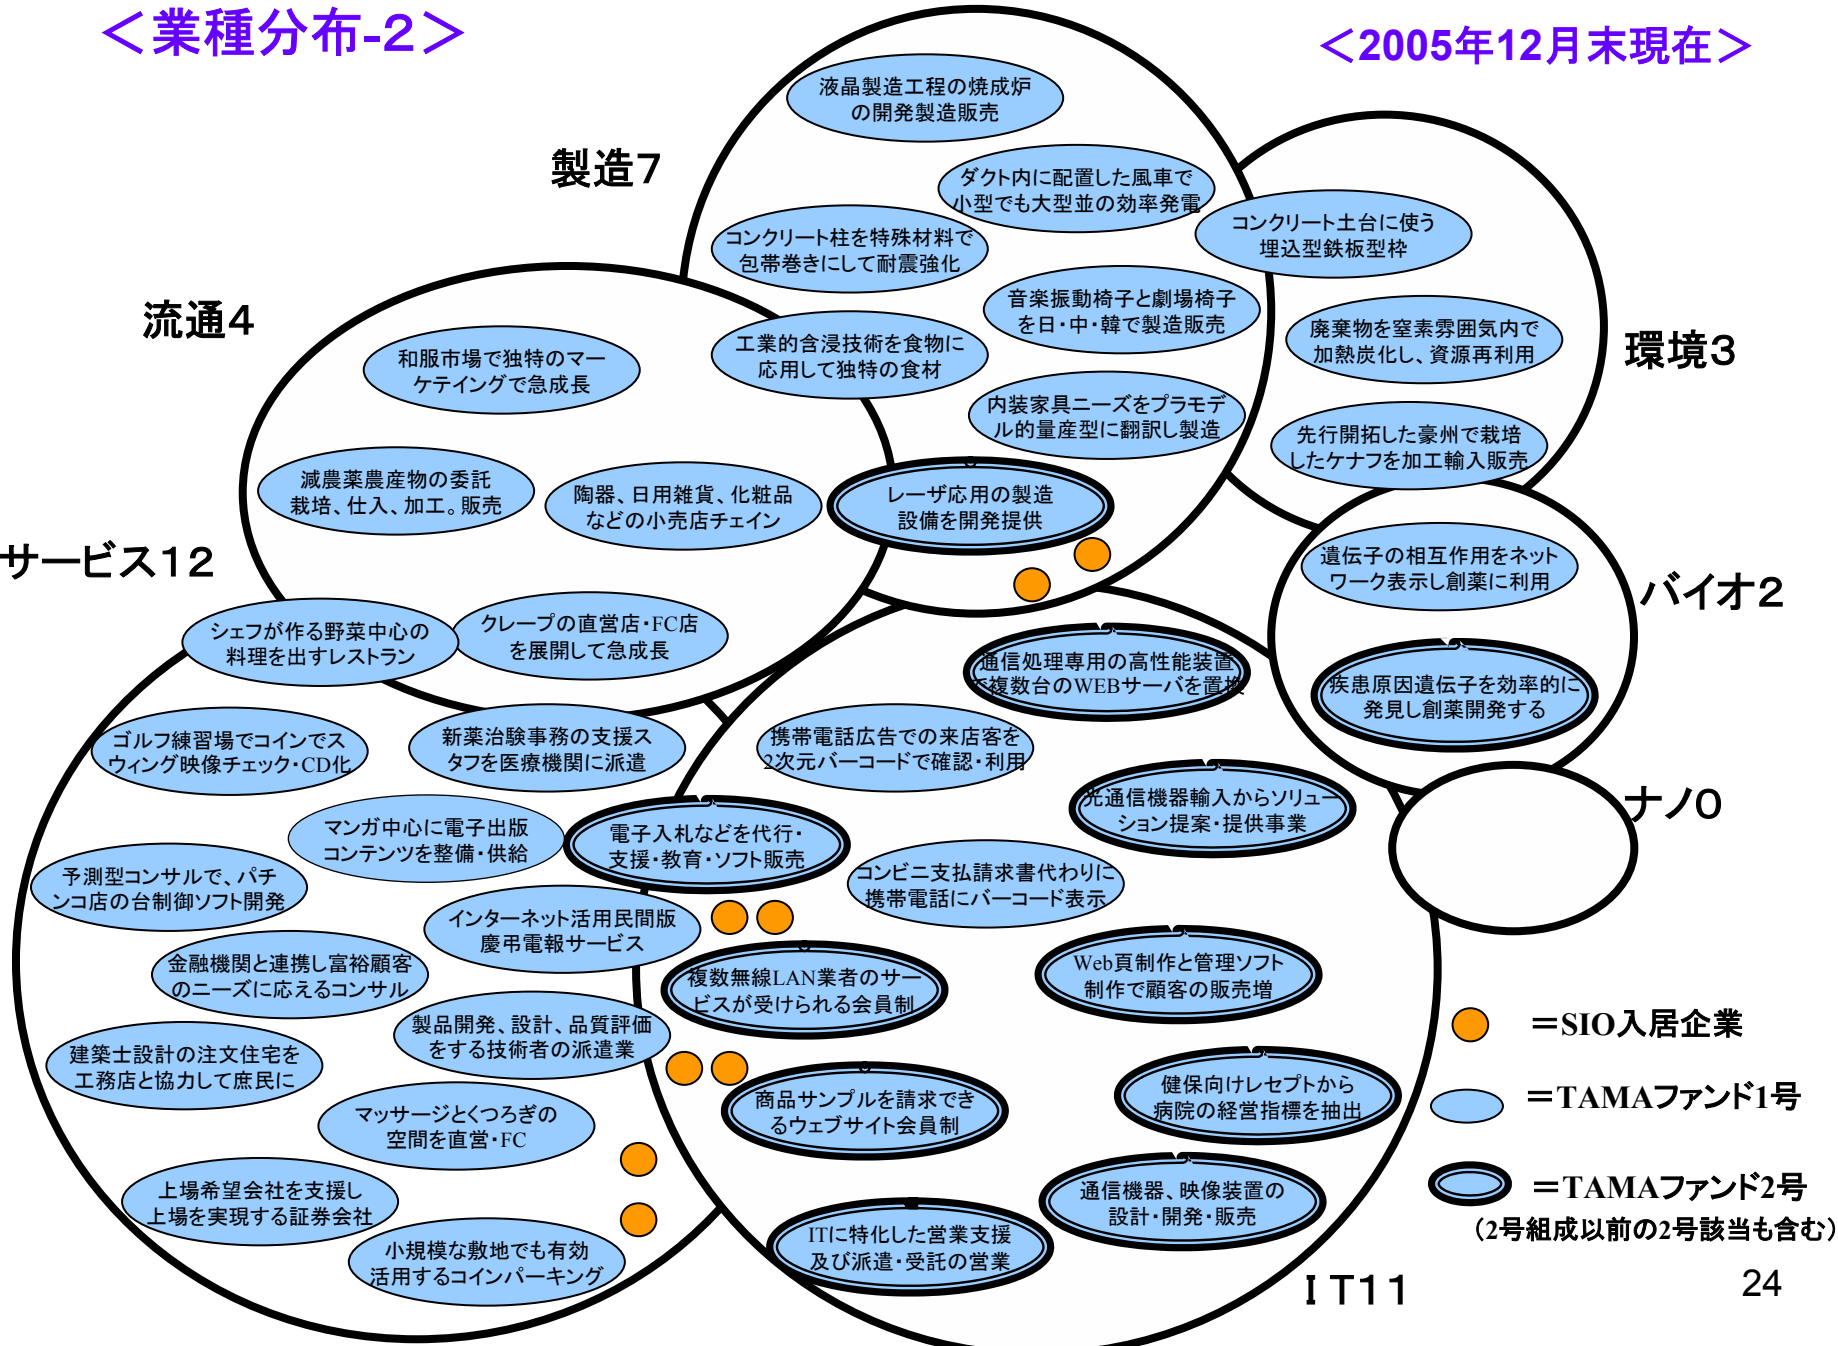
＜業種分布-2＞

＜2005年12月末現在＞

製造7

液晶製造工程の焼成炉の開発製造販売

ダクト内に配置した風車で小型でも大型並の効率発電

コンクリート柱を特殊材料で包帯巻きにして耐震強化

音楽振動椅子と劇場椅子を日・中・韓で製造販売

工業的含浸技術を食物に応用して独特の食材

内装家具ニーズをプラモデル的量産型に翻訳し製造

レーザ応用の製造設備を開発提供

環境3

コンクリート土台に使う埋込型鉄板型枠

廃棄物を窒素雰囲気内で加熱炭化し、資源再利用

先行開拓した豪州で栽培したケナフを加工輸入販売

流通4

和服市場で独特のマーケテイングで急成長

減農薬農産物の委託栽培、仕入、加工。販売

陶器、日用雑貨、化粧品などの小売店チェイン

クレープの直営店・FC店を展開して急成長

サービス12

シェフが作る野菜中心の料理を出すレストラン

ゴルフ練習場でコインでスウィング映像チェック・CD化

新薬治験事務の支援スタッフを医療機関に派遣

マンガ中心に電子出版コンテンツを整備・供給

予測型コンサルで、パチンコ店の台制御ソフト開発

金融機関と連携し富裕顧客のニーズに応えるコンサル

建築士設計の注文住宅を工務店と協力して庶民に

マッサージとくつろぎの空間を直営・FC

上場希望会社を支援し上場を実現する証券会社

小規模な敷地でも有効活用するコインパーキング

バイオ2

遺伝子の相互作用をネットワーク表示し創薬に利用

疾患原因遺伝子を効率的に発見し創薬開発する

ナノ0

通信処理専用の高性能装置で複数台のWEBサーバを置換

携帯電話広告での来店客を2次元バーコードで確認・利用

先通信機器輸入からソリューション提案・提供事業

電子入札などを代行・支援・教育・ソフト販売

コンビニ支払請求書代わりに携帯電話にバーコード表示

インターネット活用民間版慶弔電報サービス

複数無線LAN業者のサービスが受けられる会員制

Web頁制作と管理ソフト制作で顧客の販売増

製品開発、設計、品質評価をする技術者の派遣業

商品サンプルを請求できるウェブサイト会員制

健保向けレセプトから病院の経営指標を抽出

通信機器、映像装置の設計・開発・販売

ITに特化した営業支援及び派遣・受託の営業

IT11

＝SIO入居企業

＝TAMAファンド1号

＝TAMAファンド2号
（2号組成以前の2号該当も含む）

24